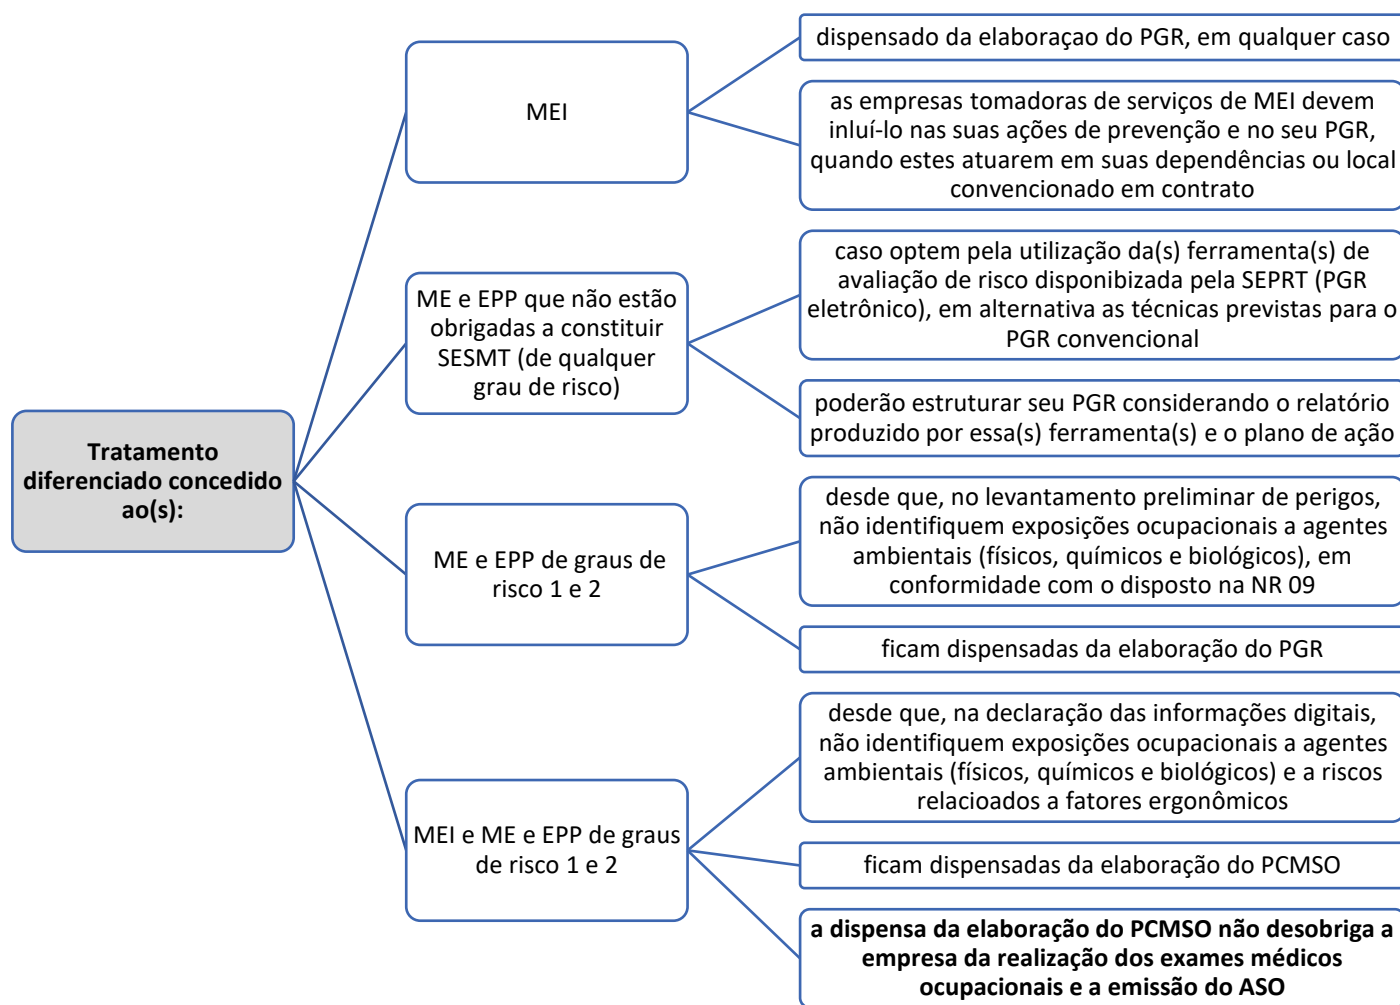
Tratamento diferenciado concedido ao(s):

MEI

dispensado da elaboraçao do PGR, em qualquer caso

as empresas tomadoras de serviços de MEI devem inluí-lo nas suas ações de prevenção e no seu PGR, quando estes atuarem em suas dependências ou local convencionado em contrato

ME e EPP que não estão obrigadas a constituir SESMT (de qualquer grau de risco)

caso optem pela utilização da(s) ferramenta(s) de avaliação de risco disponibizada pela SEPRT (PGR eletrônico), em alternativa as técnicas previstas para o PGR convencional

poderão estruturar seu PGR considerando o relatório produzido por essa(s) ferramenta(s) e o plano de ação

ME e EPP de graus de risco 1 e 2

desde que, no levantamento preliminar de perigos, não identifiquem exposições ocupacionais a agentes ambientais (físicos, químicos e biológicos), em conformidade com o disposto na NR 09

ficam dispensadas da elaboração do PGR

MEI e ME e EPP de graus de risco 1 e 2

desde que, na declaração das informações digitais, não identifiquem exposições ocupacionais a agentes ambientais (físicos, químicos e biológicos) e a riscos relacioados a fatores ergonômicos

ficam dispensadas da elaboração do PCMSO

a dispensa da elaboração do PCMSO não desobriga a empresa da realização dos exames médicos ocupacionais e a emissão do ASO